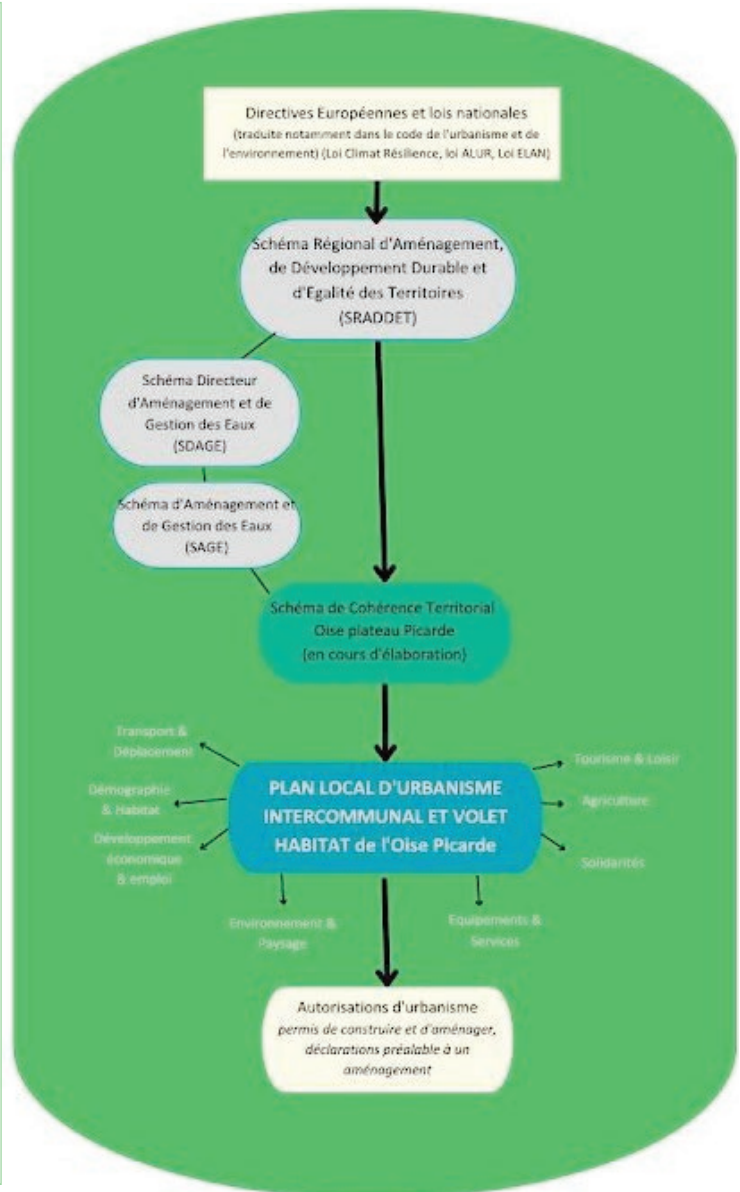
Directives Européennes et lois nationales
(traduite notamment dans le code de l'urbanisme et de l'environnement) (Loi Climat Résilience, loi ALUR, Loi ELAN)

Schéma Régional d'Aménagement, de Développement Durable et d'Egalité des Territoires
(SRADDET)

Schéma Directeur d'Aménagement et de Gestion des Eaux
(SDAGE)

Schéma d'Aménagement et de Gestion des Eaux
(SAGE)

Schéma de Cohérence Territorial
Oise plateau Picarde
(en cours d'élaboration)

Transport & Déplacement

Démographie & Habitat

Développement économique & emploi

PLAN LOCAL D'URBANISME INTERCOMMUNAL ET VOLET HABITAT de l'Oise Picarde

Tourisme & Loisir

Agriculture

Solidarités

Environnement & Paysage

Equipements & Services

Autorisations d'urbanisme
permis de construire et d'aménager, déclarations préalable à un aménagement